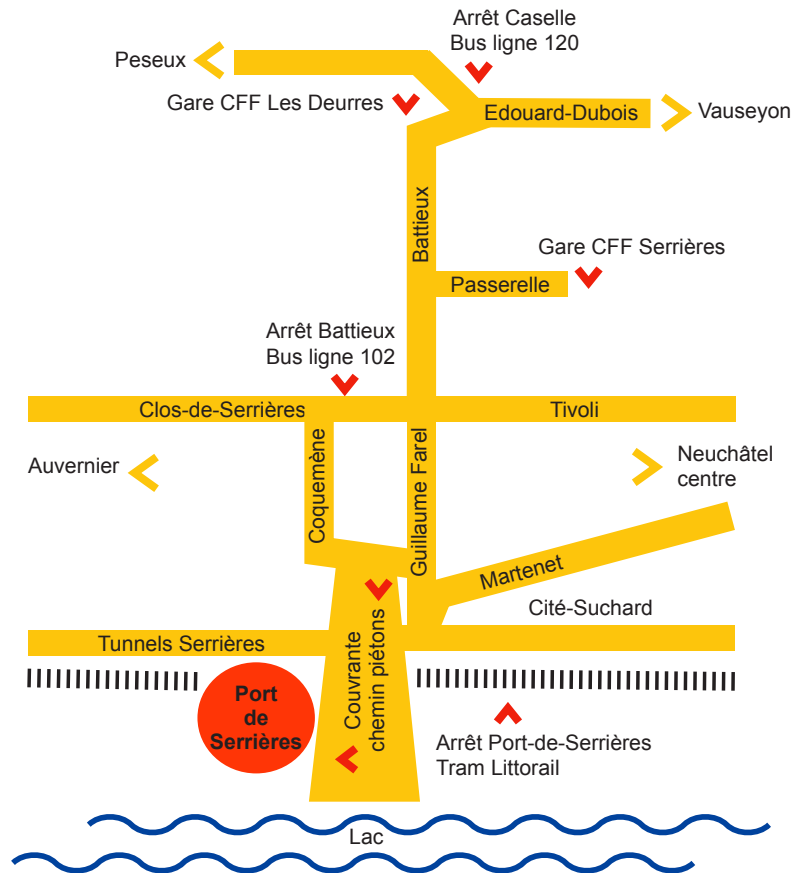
Arrêt Caselle
Bus ligne 120

Peseux

Gare CFF Les Deurres

Edouard-Dubois

Vauseyon

Battieux

Gare CFF Serrières

Passerelle

Arrêt Battieux
Bus ligne 102

Clos-de-Serrières

Tivoli

Auvernier

Neuchâtel centre

Coquemène

Guillaume Farel

Martenet

Cité-Suchard

Tunnels Serrières

Couvrante chemin piétons

Port de Serrières

Arrêt Port-de-Serrières
Tram Littorail

Lac